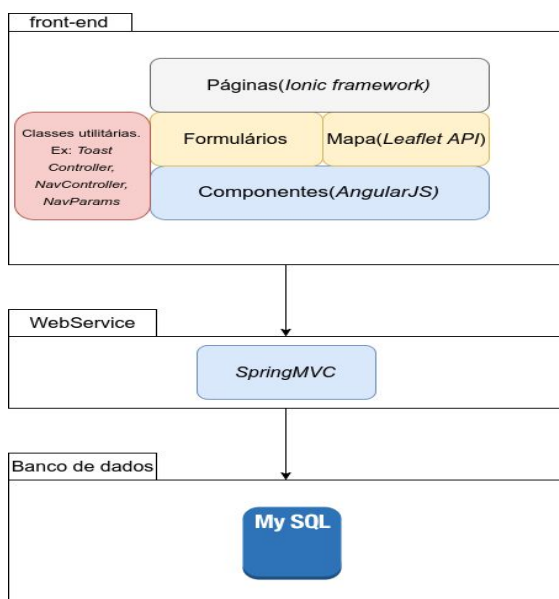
front-end

Páginas(Ionic framework)

Classes utilitárias. Ex: Toast Controller, NavController, NavParams

Formulários

Mapa(Leaflet API)

Componentes(AngularJS)

WebService

SpringMVC

Banco de dados

My SQL